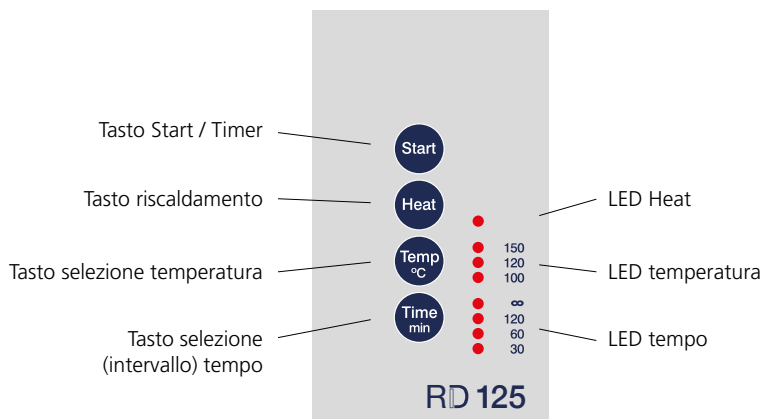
Tasto Start / Timer

Start

Tasto riscaldamento

Heat

LED Heat

Tasto selezione temperatura

Temp
ºC

150
120
100

LED temperatura

Tasto selezione (intervallo) tempo

Time
min

∞
120
60
30

LED tempo

RD 125